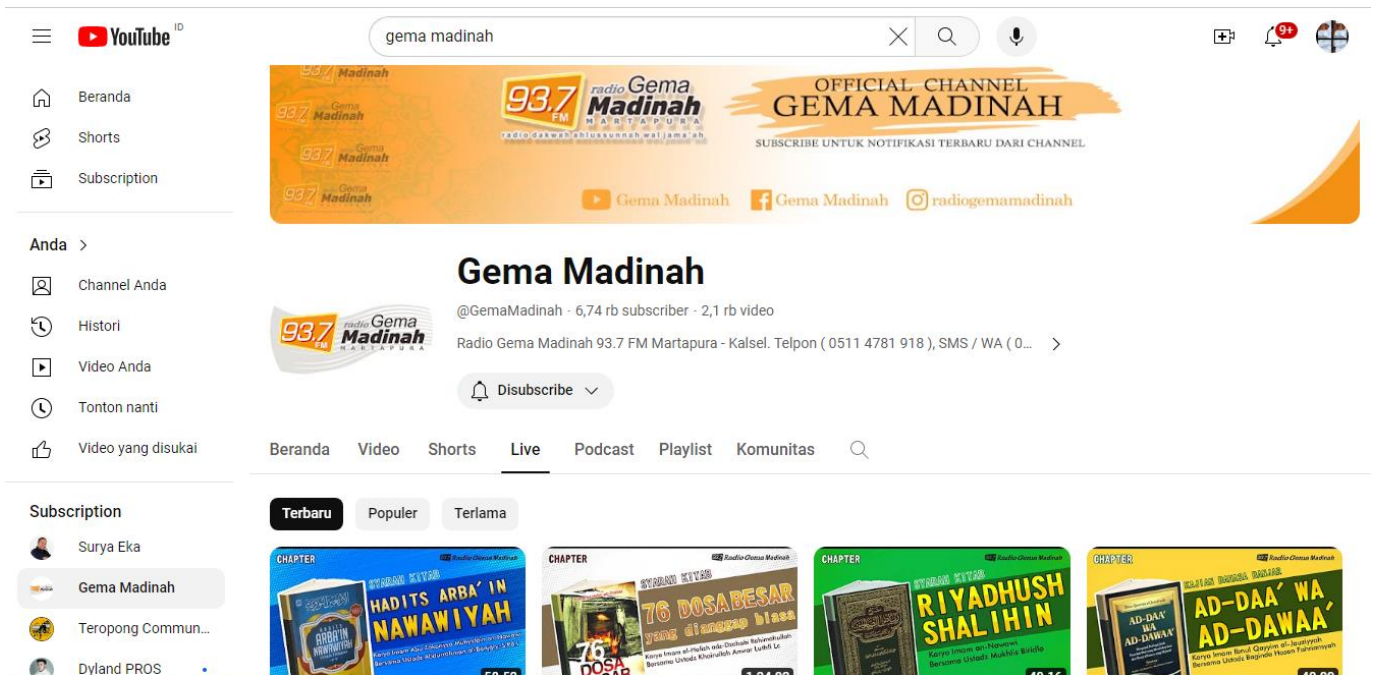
YouTube ID

gema madinah

9+

Beranda
Shorts
Subscription

Anda >
Channel Anda
Histori
Video Anda
Tonton nanti
Video yang disukai

Subscription
Surya Eka
Gema Madinah
Teropong Commun...
Dyland PROS

93.7 FM radio Gema Madinah MARTAPURA
radio dakwah ahlussunnah wal jama'ah

OFFICIAL CHANNEL
GEMA MADINAH
SUBSCRIBE UNTUK NOTIFIKASI TERBARU DARI CHANNEL

Gema Madinah Gema Madinah radiogemamadinah

Gema Madinah
@GemaMadinah · 6,74 rb subscriber · 2,1 rb video
Radio Gema Madinah 93.7 FM Martapura - Kalsel. Telpon ( 0511 4781 918 ), SMS / WA ( 0... >
Disubscribe

Beranda Video Shorts Live Podcast Playlist Komunitas

Terbaru Populer Terlama

CHAPTER
SYARAH KITAB
HADITS ARBA' IN NAWAWIYAH
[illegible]

CHAPTER
SYARAH KITAB
76 DOSA BESAR
yang dianggap biasa
Karya Imam al-Hafizh adz-Dzahabi Rahimahullah
Bersama Ustadz Khairullah Anwar Luthfi Lc
1:34:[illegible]

CHAPTER
SYARAH KITAB
RIYADHUSH SHALIHIN
Karya Imam an-Nawawi
Bersama Ustadz Mukhlis Biridha
48:16

CHAPTER
KAJIAN BAHASA BANJAR
AD-DAA' WA AD-DAWAA'
Karya Imam Ibnul Qayyim al-Jauziyyah
Bersama Ustadz Bagindo Hasan Fahmiansyah
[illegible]